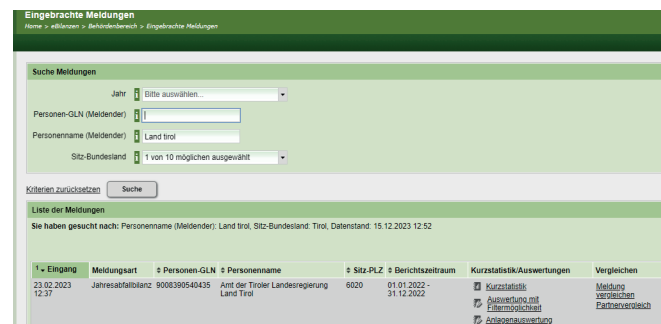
Eingebrachte Meldungen
Home > eBilanzen > Behördenbereich > Eingebrachte Meldungen

Suche Meldungen

Jahr i Bitte auswählen...

Personen-GLN (Meldender) i

Personenname (Meldender) i Land tirol

Sitz-Bundesland i 1 von 10 möglichen ausgewählt

Kriterien zurücksetzen Suche

Liste der Meldungen

Sie haben gesucht nach: Personenname (Meldender): Land tirol, Sitz-Bundesland: Tirol, Datenstand: 15.12.2023 12:52

| 1 Eingang | Meldungsart | Personen-GLN | Personenname | Sitz-PLZ | Berichtszeitraum | Kurzstatistik/Auswertungen | Vergleichen |
|---|---|---|---|---|---|---|---|
| 23.02.2023 12:37 | Jahresabfallbilanz | 9008390540435 | Amt der Tiroler Landesregierung Land Tirol | 6020 | 01.01.2022 - 31.12.2022 | Kurzstatistik Auswertung mit Filtermöglichkeit Anlagenauswertung | Meldung vergleichen Partnervergleich |